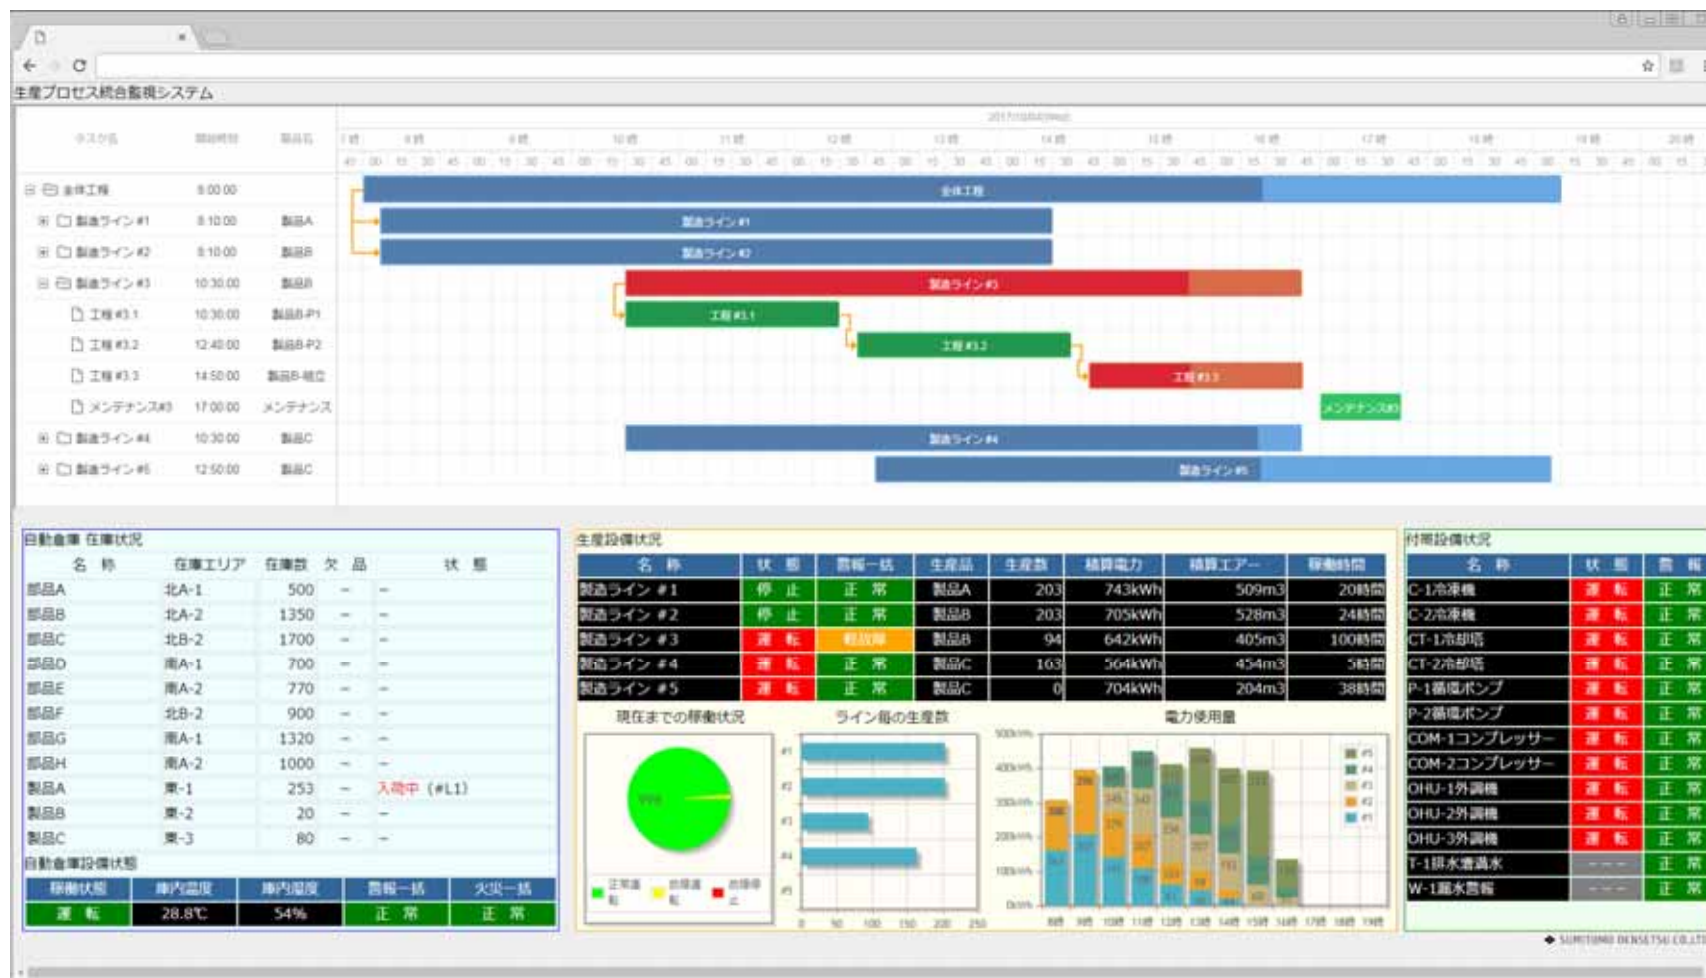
生産プロセス統合監視システム

| タスク名 | 開始時刻 | 製品名 |
|---|---|---|
| 全体工程 | 8:00:00 | |
| 製造ライン#1 | 8:10:00 | 製品A |
| 製造ライン#2 | 8:10:00 | 製品B |
| 製造ライン#3 | 10:30:00 | 製品B |
| 工程#3.1 | 10:30:00 | 製品B-P1 |
| 工程#3.2 | 12:40:00 | 製品B-P2 |
| 工程#3.3 | 14:50:00 | 製品B-組立 |
| メンテナンス#3 | 17:00:00 | メンテナンス |
| 製造ライン#4 | 10:30:00 | 製品C |
| 製造ライン#5 | 12:50:00 | 製品C |

全体工程
製造ライン#1
製造ライン#2
製造ライン#3
工程#3.1
工程#3.2
工程#3.3
メンテナンス#3
製造ライン#4
製造ライン#5

自動倉庫 在庫状況

| 名 称 | 在庫エリア | 在庫数 | 欠 品 | 状 態 |
|---|---|---|---|---|
| 部品A | 北A-1 | 500 | − | − |
| 部品B | 北A-2 | 1350 | − | − |
| 部品C | 北B-2 | 1700 | − | − |
| 部品D | 南A-1 | 700 | − | − |
| 部品E | 南A-2 | 770 | − | − |
| 部品F | 北B-2 | 900 | − | − |
| 部品G | 南A-1 | 1320 | − | − |
| 部品H | 南A-2 | 1000 | − | − |
| 製品A | 東-1 | 253 | − | 入荷中（#L1） |
| 製品B | 東-2 | 20 | − | − |
| 製品C | 東-3 | 80 | − | − |

自動倉庫設備状態

| 稼働状態 | 庫内温度 | 庫内湿度 | 警報一括 | 火災一括 |
|---|---|---|---|---|
| 運 転 | 28.8℃ | 54% | 正 常 | 正 常 |

生産設備状況

| 名 称 | 状 態 | 警報一括 | 生産品 | 生産数 | 積算電力 | 積算エアー | 稼働時間 |
|---|---|---|---|---|---|---|---|
| 製造ライン #1 | 停 止 | 正 常 | 製品A | 203 | 743kWh | 509m3 | 20時間 |
| 製造ライン #2 | 停 止 | 正 常 | 製品B | 203 | 705kWh | 528m3 | 24時間 |
| 製造ライン #3 | 運 転 | 軽故障 | 製品B | 94 | 642kWh | 405m3 | 100時間 |
| 製造ライン #4 | 運 転 | 正 常 | 製品C | 163 | 564kWh | 454m3 | 5時間 |
| 製造ライン #5 | 運 転 | 正 常 | 製品C | 0 | 704kWh | 204m3 | 38時間 |

現在までの稼働状況
正常運転 故障運転 故障停止
ライン毎の生産数
#1 #2 #3 #4 #5
0 50 100 150 200 250
電力使用量
8時 9時 10時 11時 12時 13時 14時 15時 16時 17時 18時 19時

付帯設備状況

| 名 称 | 状 態 | 警 報 |
|---|---|---|
| C-1冷凍機 | 運 転 | 正 常 |
| C-2冷凍機 | 運 転 | 正 常 |
| CT-1冷却塔 | 運 転 | 正 常 |
| CT-2冷却塔 | 運 転 | 正 常 |
| P-1循環ポンプ | 運 転 | 正 常 |
| P-2循環ポンプ | 運 転 | 正 常 |
| COM-1コンプレッサー | 運 転 | 正 常 |
| COM-2コンプレッサー | 運 転 | 正 常 |
| OHU-1外調機 | 運 転 | 正 常 |
| OHU-2外調機 | 運 転 | 正 常 |
| OHU-3外調機 | 運 転 | 正 常 |
| T-1排水槽満水 | − − − | 正 常 |
| W-1漏水警報 | − − − | 正 常 |

SUMITOMO DENSETSU CO.,LTD